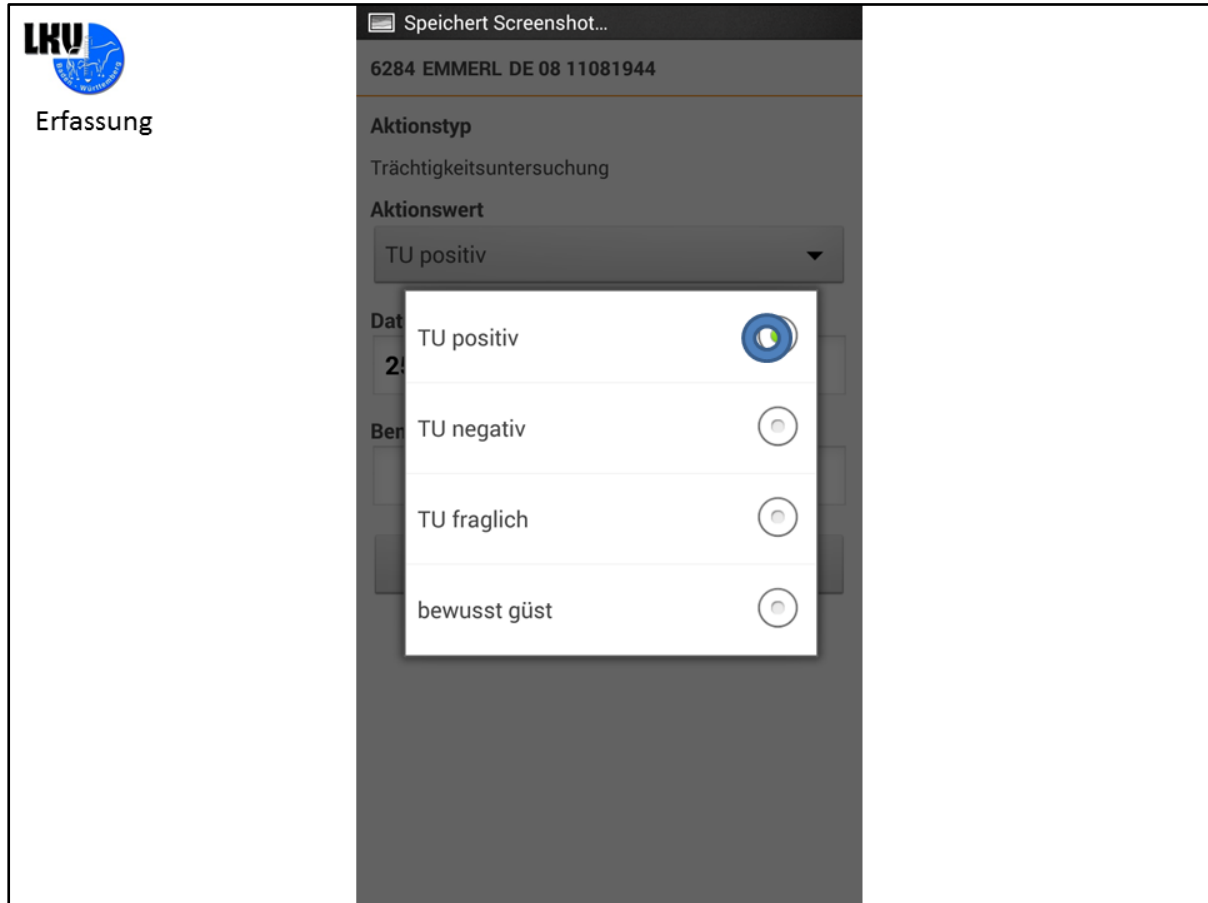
LKV Baden-Württemberg

Erfassung

Speichert Screenshot…

6284 EMMERL DE 08 11081944

Aktionstyp

Trächtigkeitsuntersuchung

Aktionswert

TU positiv

Dat

2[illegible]

Ben

TU positiv

TU negativ

TU fraglich

bewusst güst